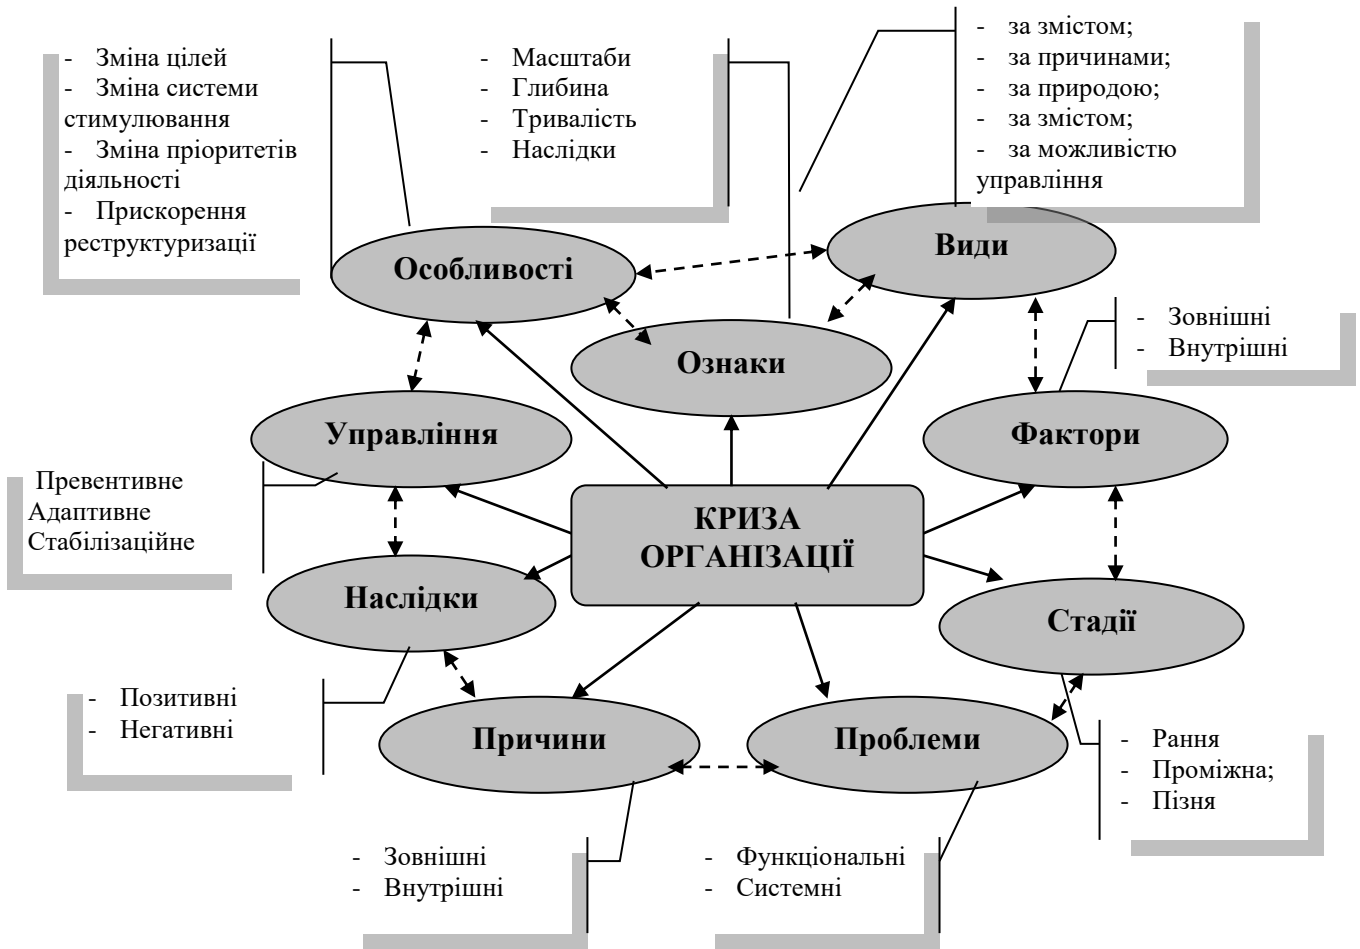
- Зміна цілей
- Зміна системи стимулювання
- Зміна пріоритетів діяльності
- Прискорення реструктуризації

- Масштаби
- Глибина
- Тривалість
- Наслідки

- за змістом;
- за причинами;
- за природою;
- за змістом;
- за можливістю управління

Особливості

Види

Ознаки

- Зовнішні
- Внутрішні

Управління

Фактори

Превентивне
Адаптивне
Стабілізаційне

КРИЗА ОРГАНІЗАЦІЇ

Наслідки

Стадії

- Позитивні
- Негативні

Причини

Проблеми

- Рання
- Проміжна;
- Пізня

- Зовнішні
- Внутрішні

- Функціональні
- Системні